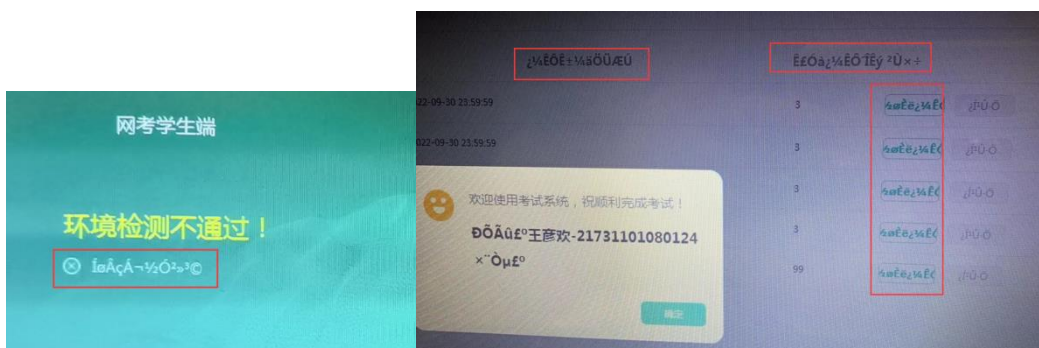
网考学生端

环境检测不通过！

ÍøÂçÁ¬½Ó²»³©

¿¼ÊÔÊ±¼äÖÜÆÚ

Ê£Óà¿¼ÊÔ´ÎÊý ²Ù×÷

22-09-30 23:59:59 3

22-09-30 23:59:59 3

3

3

99

¿ªÊ¼¿¼ÊÔ ¿ÎÌÃ

¿ªÊ¼¿¼ÊÔ ¿ÎÌÃ

¿ªÊ¼¿¼ÊÔ ¿ÎÌÃ

¿ªÊ¼¿¼ÊÔ ¿ÎÌÃ

¿ªÊ¼¿¼ÊÔ ¿ÎÌÃ

欢迎使用考试系统，祝顺利完成考试！

ÐÕÃû£º王彦欢-21731101080124

×¨Òµ£º

确定